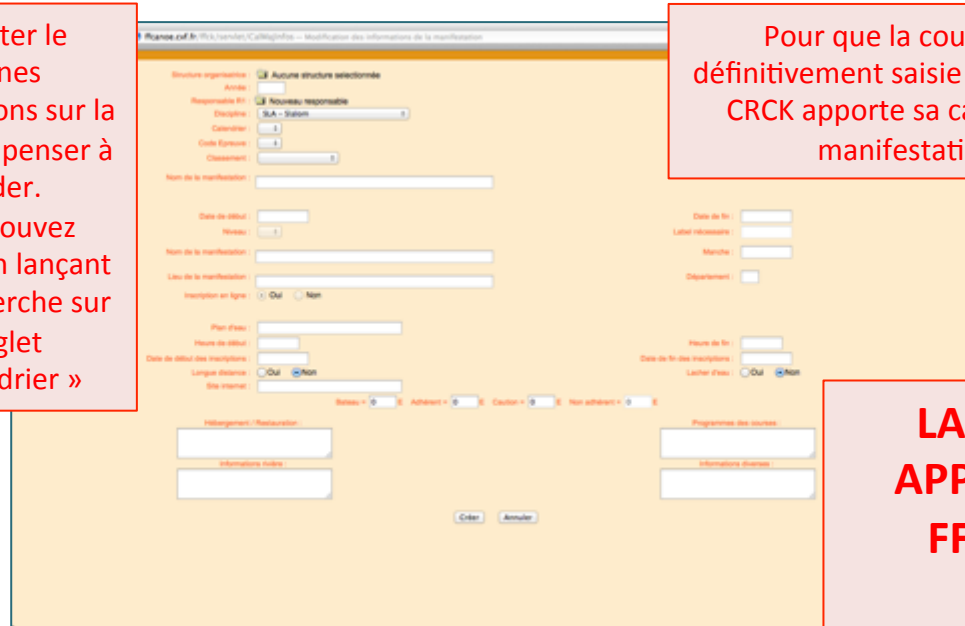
ter le
nes
ons sur la
penser à
der.
ouvez
n lançant
erche sur
glet
drier »

ffcanoe.ceff.fr/ffck/servlet/CalMajInfos — Modification des informations de la manifestation

Pour que la cou
définitivement saisie
CRCK apporte sa ca
manifestati

Structure organisatrice : Aucune structure selectionnée
Année :
Responsable R1 : Nouveau responsable
Discipline : SLA - Slalom
Calendrier :
Code Epreuve :
Classement :
Nom de la manifestation :
Date de début :
Date de fin :
Niveau :
Label nécessaire :
Nom de la manifestation :
Manche :
Lieu de la manifestation :
Département :
Inscription en ligne : Oui Non
Plan d'eau :
Heure de début :
Heure de fin :
Date de début des inscriptions :
Date de fin des inscriptions :
Longue distance : Oui Non
Lacher d'eau : Oui Non
Site internet :
Bateau = 0 € Adhérent = 0 € Caution = 0 € Non adhérent = 0 €
Hébergement / Restauration :
Programmes des courses :
Informations Invitée :
Informations diverses :
Créer Annuler

LA
APP
FF